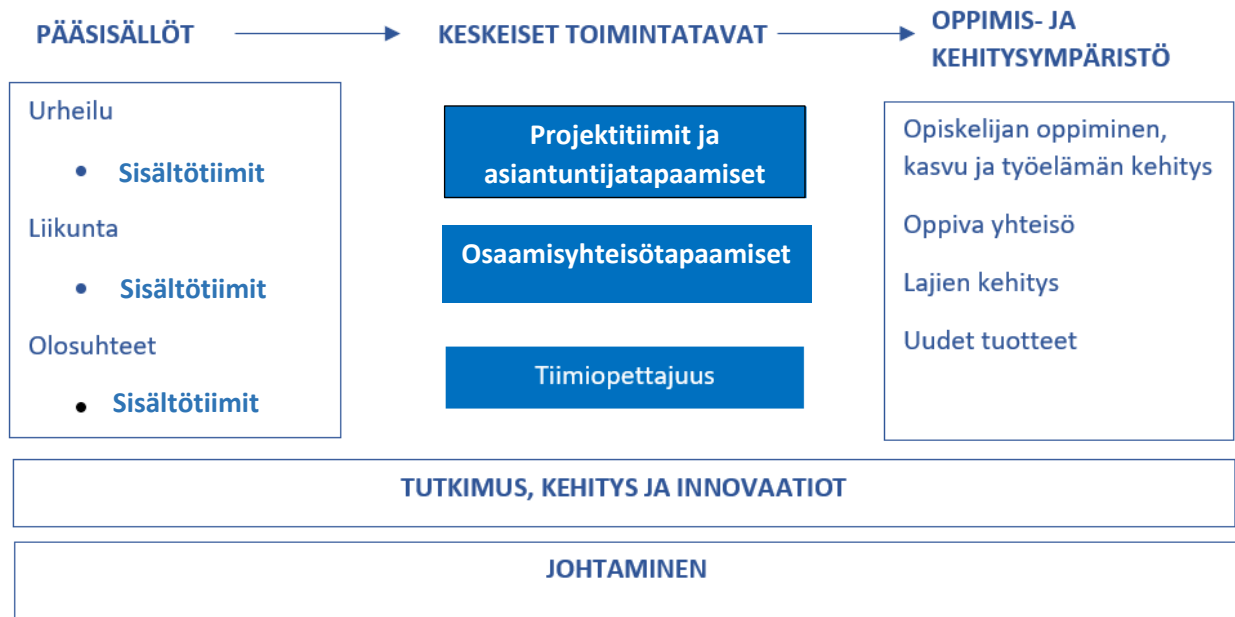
PÄÄSISÄLLÖT

KESKEISET TOIMINTATAVAT

OPPIMIS- JA KEHITYSYMPÄRISTÖ

Urheilu

- Sisältötiimit

Liikunta

- Sisältötiimit

Olosuhteet

- Sisältötiimit

Projektitiimit ja asiantuntijatapaamiset

Osaamisyhteisötapaamiset

Tiimiopettajuus

Opiskelijan oppiminen, kasvu ja työelämän kehitys

Oppiva yhteisö

Lajien kehitys

Uudet tuotteet

TUTKIMUS, KEHITYS JA INNOVAATIOT

JOHTAMINEN